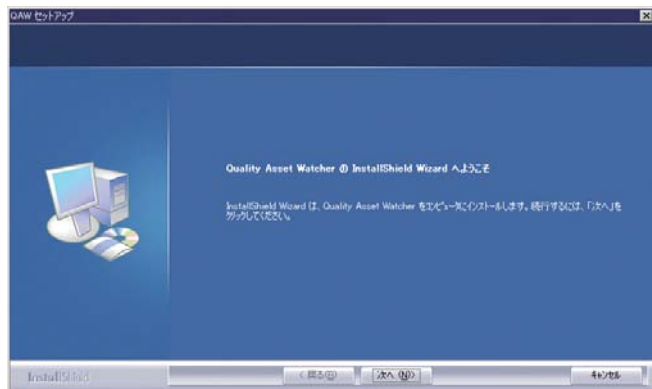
QAW セットアップ

Quality Asset Watcher の InstallShield Wizard へようこそ

InstallShield Wizard は、Quality Asset Watcher をコンピュータにインストールします。続行するには、「次へ」をクリックしてください。

InstallShield

< 戻る(B)

次へ (N)>

キャンセル